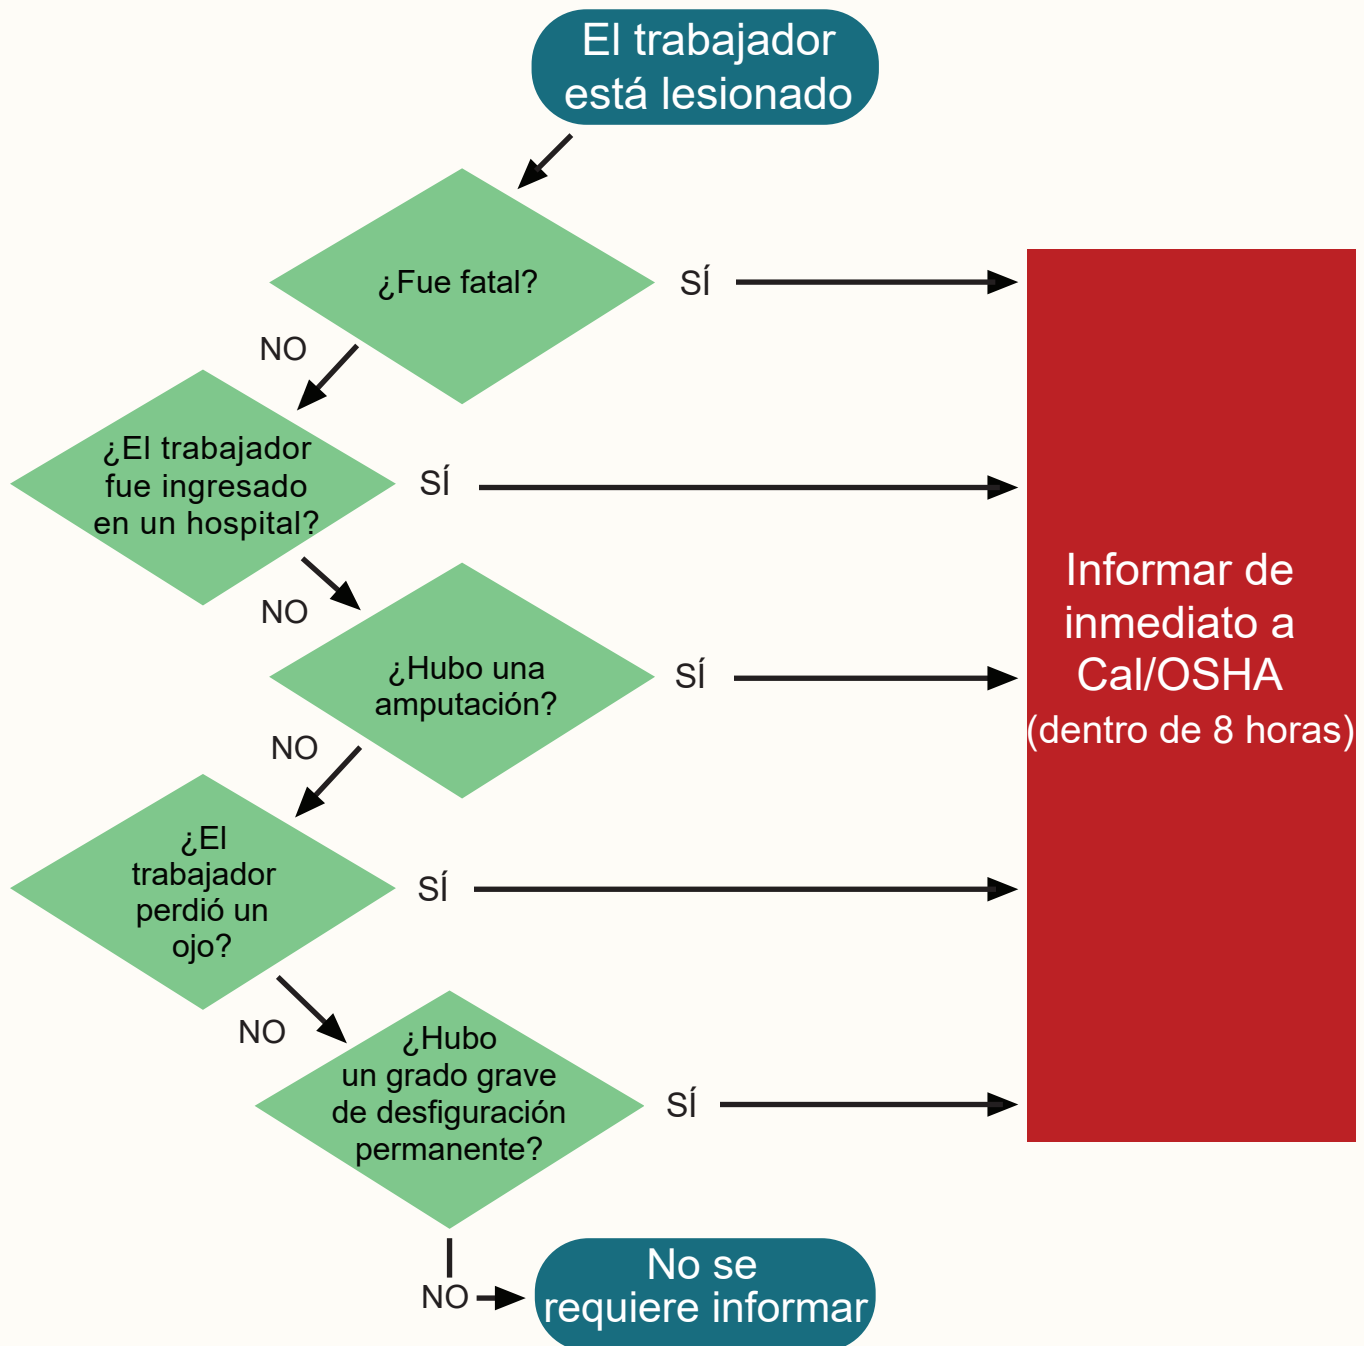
El trabajador está lesionado

¿Fue fatal?

SÍ

NO

¿El trabajador fue ingresado en un hospital?

SÍ

NO

¿Hubo una amputación?

SÍ

NO

¿El trabajador perdió un ojo?

SÍ

NO

¿Hubo un grado grave de desfiguración permanente?

SÍ

NO

No se requiere informar

Informar de inmediato a Cal/OSHA (dentro de 8 horas)